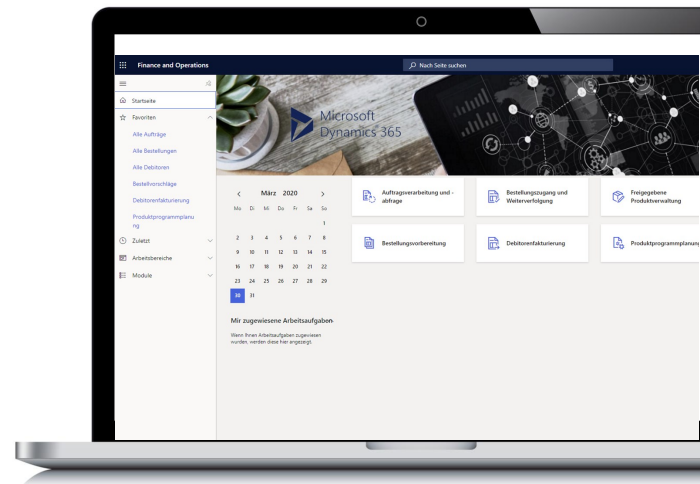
Finance and Operations

Nach Seite suchen

Startseite

Favoriten

Alle Aufträge

Alle Bestellungen

Alle Debitoren

Bestellvorschläge

Debitorenfakturierung

Produktprogrammplanung

Zuletzt

Arbeitsbereiche

Module

Microsoft Dynamics 365

März 2020

| Mo | Di | Mi | Do | Fr | Sa | So |
|---|---|---|---|---|---|---|
| | | | | | | 1 |
| 2 | 3 | 4 | 5 | 6 | 7 | 8 |
| 9 | 10 | 11 | 12 | 13 | 14 | 15 |
| 16 | 17 | 18 | 19 | 20 | 21 | 22 |
| 23 | 24 | 25 | 26 | 27 | 28 | 29 |
| 30 | 31 | | | | | |

Mir zugewiesene Arbeitsaufgaben

Wenn Ihnen Arbeitsaufgaben zugewiesen wurden, werden diese hier angezeigt.

Auftragsverarbeitung und -abfrage

Bestellungszugang und Weiterverfolgung

Freigegebene Produktverwaltung

Bestellungsvorbereitung

Debitorenfakturierung

Produktprogrammplanung